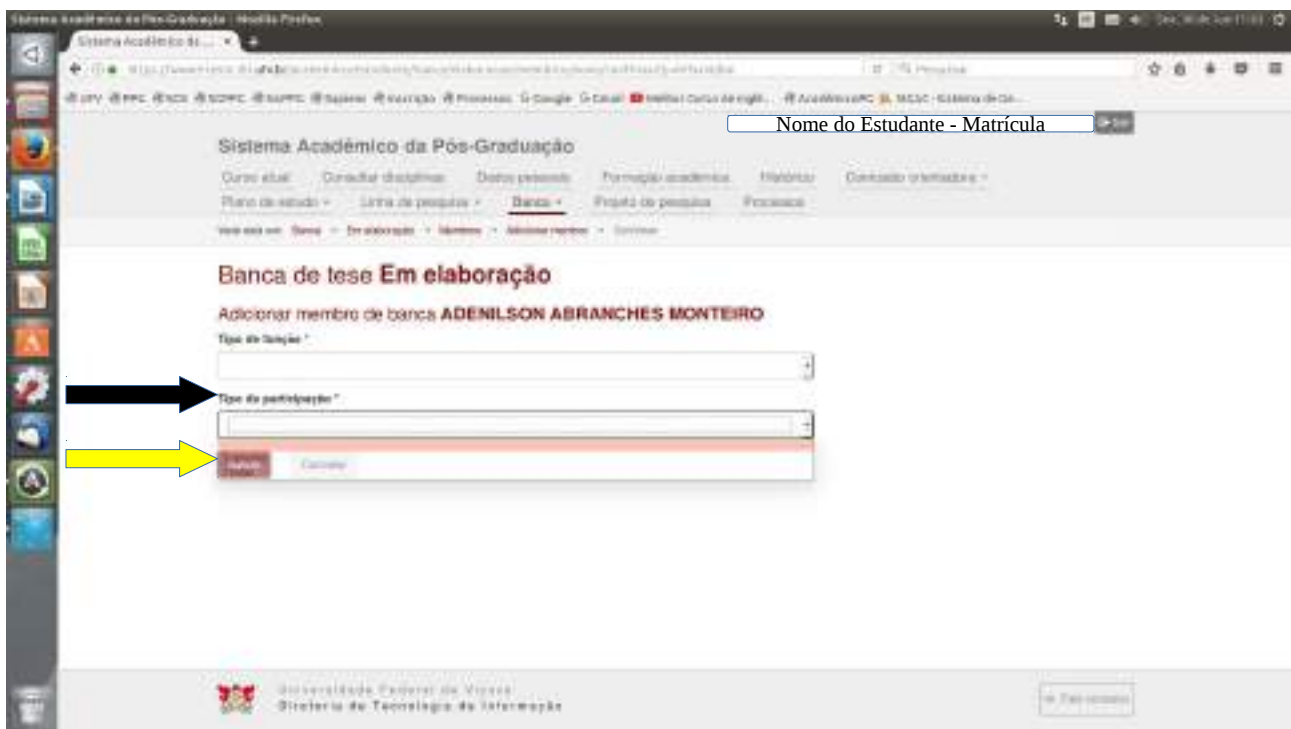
Sistema Acadêmico da Pós-Graduação - Mozilla Firefox

Sistema Acadêmico da... ×

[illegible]

Nome do Estudante - Matrícula

Sair

Sistema Acadêmico da Pós-Graduação

Curso atual Consultar disciplinas Dados pessoais Formação acadêmica Histórico Comissão orientadora ▾

Plano de estudo ▾ Linha de pesquisa ▾ Banca ▾ Projeto de pesquisa Processos

Você está em: Banca » Em elaboração » Membros » Adicionar membros » Confirmar

Banca de tese Em elaboração

Adicionar membro de banca ADENILSON ABRANCHES MONTEIRO

Tipo de função *

Tipo de participação *

Salvar Cancelar

Universidade Federal de Viçosa
Diretoria de Tecnologia da Informação

Fale conosco